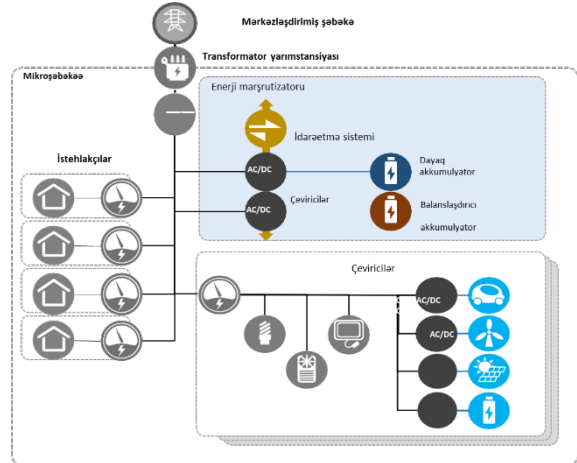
Mərkəzləşdirilmiş şəbəkə

Transformator yarımstansiyası

Mikroşəbəkə

Enerji marşrutizatoru

İdarəetmə sistemi

İstehlakçılar

AC/DC

Dayaq akkumulyator

Çeviricilər

AC/DC

Balanslaşdırıcı akkumulyator

Çeviricilər

AC/DC

AC/DC